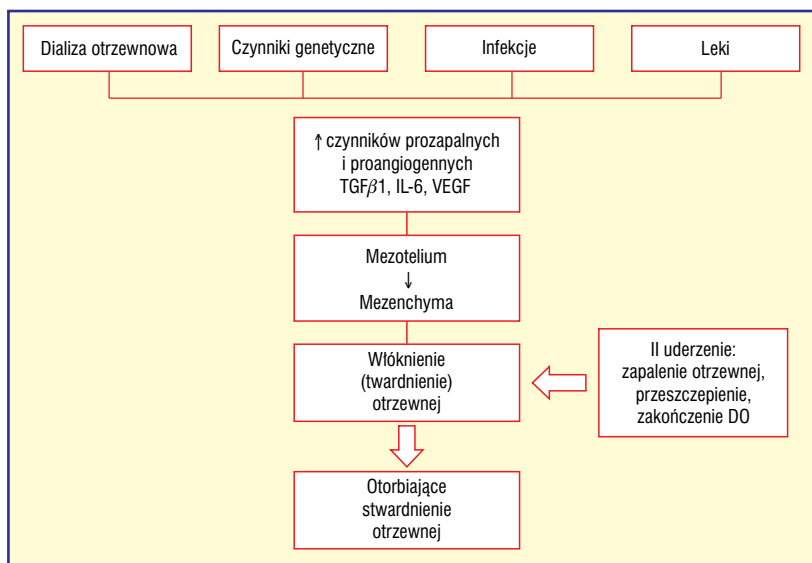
Dializa otrzewnowa

Czynniki genetyczne

Infekcje

Leki

↑ czynników prozapalnych i proangiogennych TGF$\beta$1, IL-6, VEGF

Mezotelium
↓
Mezenchyma

Włóknienie (twardnienie) otrzewnej

II uderzenie: zapalenie otrzewnej, przeszczepienie, zakończenie DO

Otorbiające stwardnienie otrzewnej